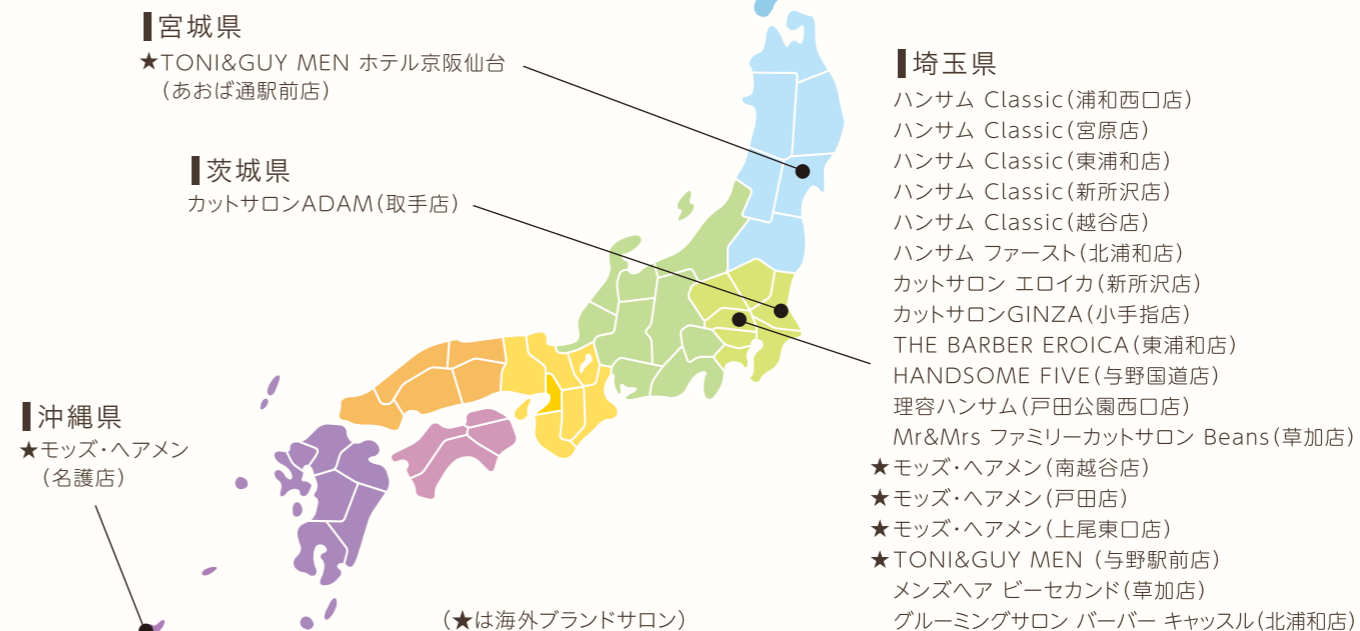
▌宮城県
★TONI&GUY MEN ホテル京阪仙台
（あおば通駅前店）

▌茨城県
カットサロンADAM（取手店）

▌沖縄県
★モッズ・ヘアメン
（名護店）

▌埼玉県
ハンサム Classic（浦和西口店）
ハンサム Classic（宮原店）
ハンサム Classic（東浦和店）
ハンサム Classic（新所沢店）
ハンサム Classic（越谷店）
ハンサム ファースト（北浦和店）
カットサロン エロイカ（新所沢店）
カットサロンGINZA（小手指店）
THE BARBER EROICA（東浦和店）
HANDSOME FIVE（与野国道店）
理容ハンサム（戸田公園西口店）
Mr&Mrs ファミリーカットサロン Beans（草加店）
★モッズ・ヘアメン（南越谷店）
★モッズ・ヘアメン（戸田店）
★モッズ・ヘアメン（上尾東口店）
★TONI&GUY MEN（与野駅前店）
メンズヘア ビーセカンド（草加店）
グルーミングサロン バーバー キャッスル（北浦和店）

（★は海外ブランドサロン）